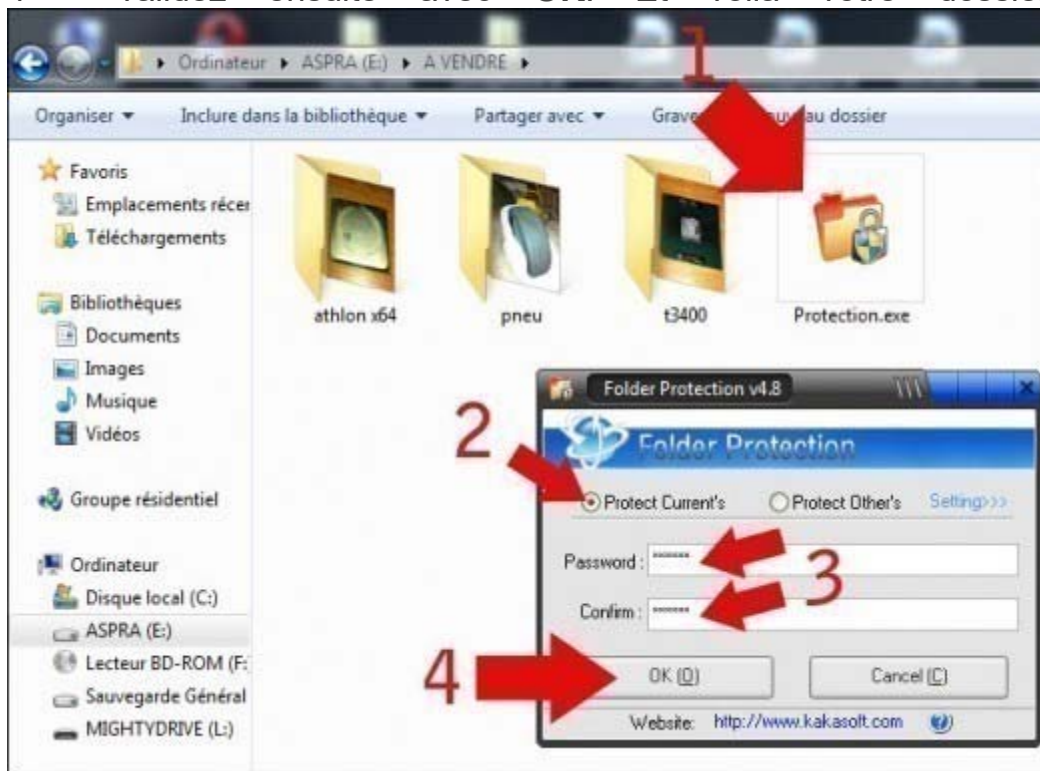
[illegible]

Ordinateur ▸ ASPRA (E:) ▸ A VENDRE ▸

1

Organiser ▾ Inclure dans la bibliothèque ▾ Partager avec ▾ Grav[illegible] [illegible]au dossier

Favoris
Emplacements récer
Téléchargements

Bibliothèques
Documents
Images
Musique
Vidéos

Groupe résidentiel

Ordinateur
Disque local (C:)
ASPRA (E:)
Lecteur BD-ROM (F:
Sauvegarde Général
MIGHTYDRIVE (L:)

athlon x64
pneu
t3400
Protection.exe

Folder Protection v4.8

Folder Protection

2

Protect Current's
Protect Other's
Setting>>>

Password : *******

3

Confirm : *******

4

OK (O)
Cancel (C)

Website: http://www.kakasoft.com